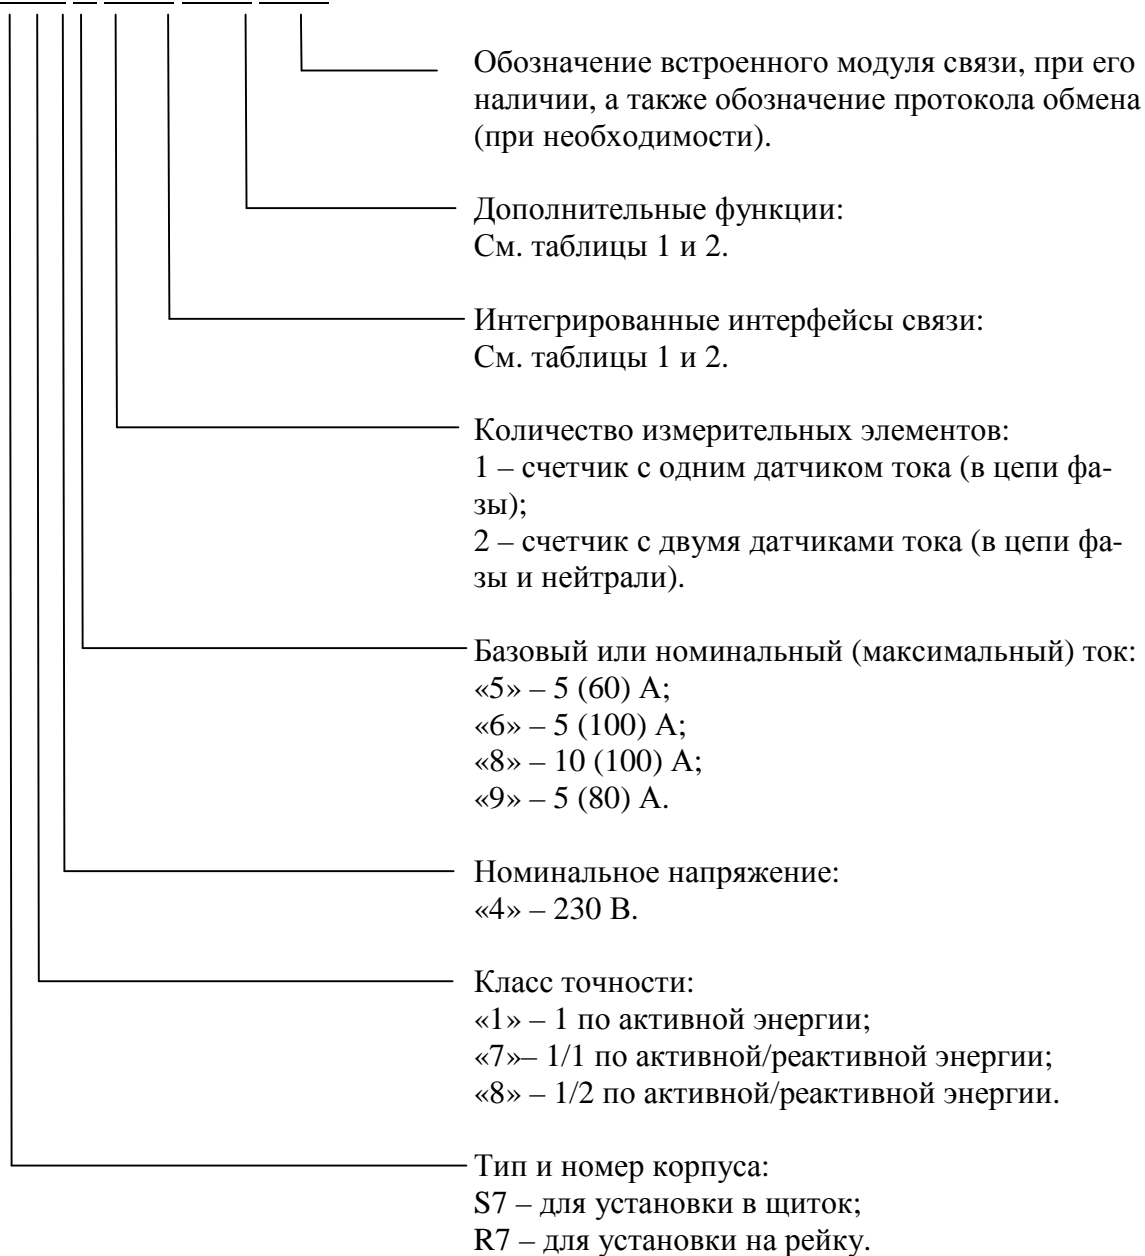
Обозначение встроенного модуля связи, при его наличии, а также обозначение протокола обмена (при необходимости).

Дополнительные функции:
См. таблицы 1 и 2.

Интегрированные интерфейсы связи:
См. таблицы 1 и 2.

Количество измерительных элементов:
1 – счетчик с одним датчиком тока (в цепи фазы);
2 – счетчик с двумя датчиками тока (в цепи фазы и нейтрали).

Базовый или номинальный (максимальный) ток:
«5» – 5 (60) А;
«6» – 5 (100) А;
«8» – 10 (100) А;
«9» – 5 (80) А.

Номинальное напряжение:
«4» – 230 В.

Класс точности:
«1» – 1 по активной энергии;
«7»– 1/1 по активной/реактивной энергии;
«8» – 1/2 по активной/реактивной энергии.

Тип и номер корпуса:
S7 – для установки в щиток;
R7 – для установки на рейку.